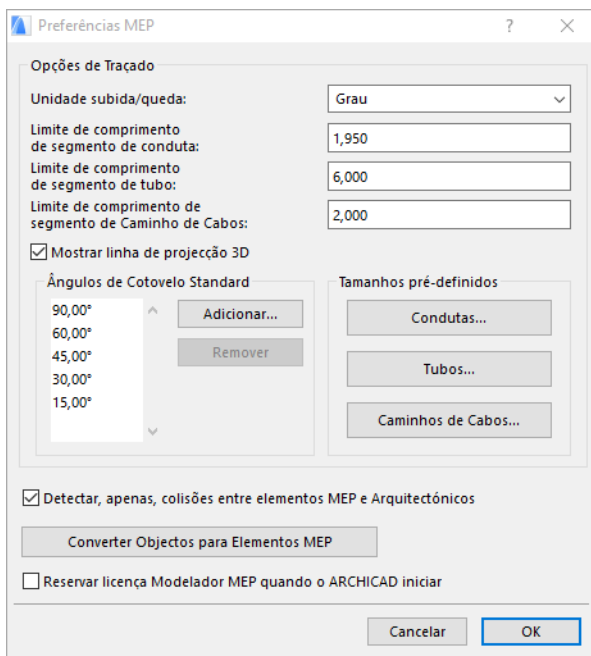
Preferências MEP

?

X

Opções de Traçado

Unidade subida/queda:

Grau

Limite de comprimento de segmento de conduta:

1,950

Limite de comprimento de segmento de tubo:

6,000

Limite de comprimento de segmento de Caminho de Cabos:

2,000

Mostrar linha de projecção 3D

Ângulos de Cotovelo Standard

90,00°
60,00°
45,00°
30,00°
15,00°

Adicionar...

Remover

Tamanhos pré-definidos

Condutas...

Tubos...

Caminhos de Cabos...

Detectar, apenas, colisões entre elementos MEP e Arquitectónicos

Converter Objectos para Elementos MEP

Reservar licença Modelador MEP quando o ARCHICAD iniciar

Cancelar

OK